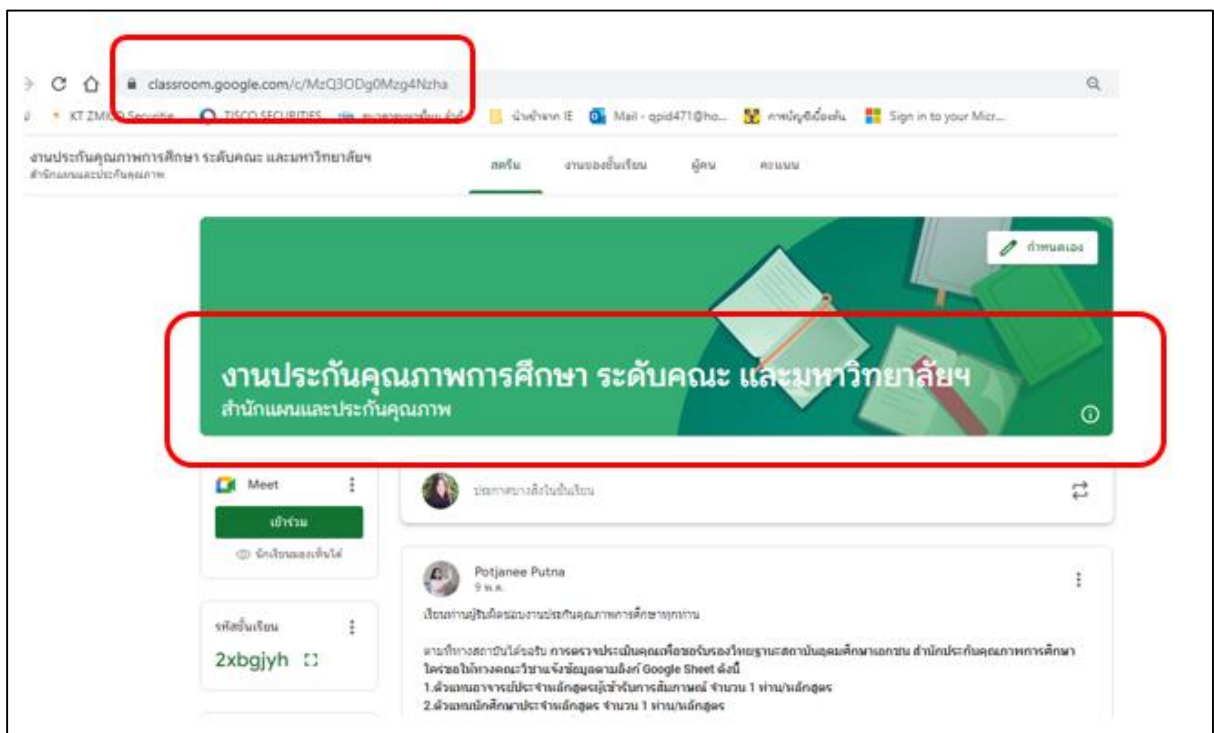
classroom.google.com/c/MzQ3ODg0Mzg4Nzha

KT ZMICO Securitie... TISCO SECURITIES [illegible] นำเข้าจาก IE Mail - qpid471@ho... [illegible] Sign in to your Micr...

งานประกันคุณภาพการศึกษา ระดับคณะ และมหาวิทยาลัยฯ
สำนักแผนและประกันคุณภาพ

สตรีม งานของชั้นเรียน ผู้คน คะแนน

กำหนดเอง

งานประกันคุณภาพการศึกษา ระดับคณะ และมหาวิทยาลัยฯ
สำนักแผนและประกันคุณภาพ

Meet
เข้าร่วม
นักเรียนมองเห็นได้

รหัสชั้นเรียน
2xbgjyh

ประกาศบางสิ่งในชั้นเรียน

Potjanee Putna
9 พ.ค.

เรียนท่านผู้รับผิดชอบงานประกันคุณภาพการศึกษาทุกท่าน

ตามที่ทางสถาบันได้รับ การตรวจประเมินคุณเพื่อขอรับรองวิทยฐานะสถาบันอุดมศึกษาเอกชน สำนักประกันคุณภาพการศึกษา ใคร่ขอให้ทางคณะวิชาแจ้งข้อมูลตามลิงค์ Google Sheet ดังนี้
1.ตัวแทนอาจารย์ประจำหลักสูตรผู้เข้ารับการสัมภาษณ์ จำนวน 1 ท่าน/หลักสูตร
2.ตัวแทนนักศึกษาประจำหลักสูตร จำนวน 1 ท่าน/หลักสูตร